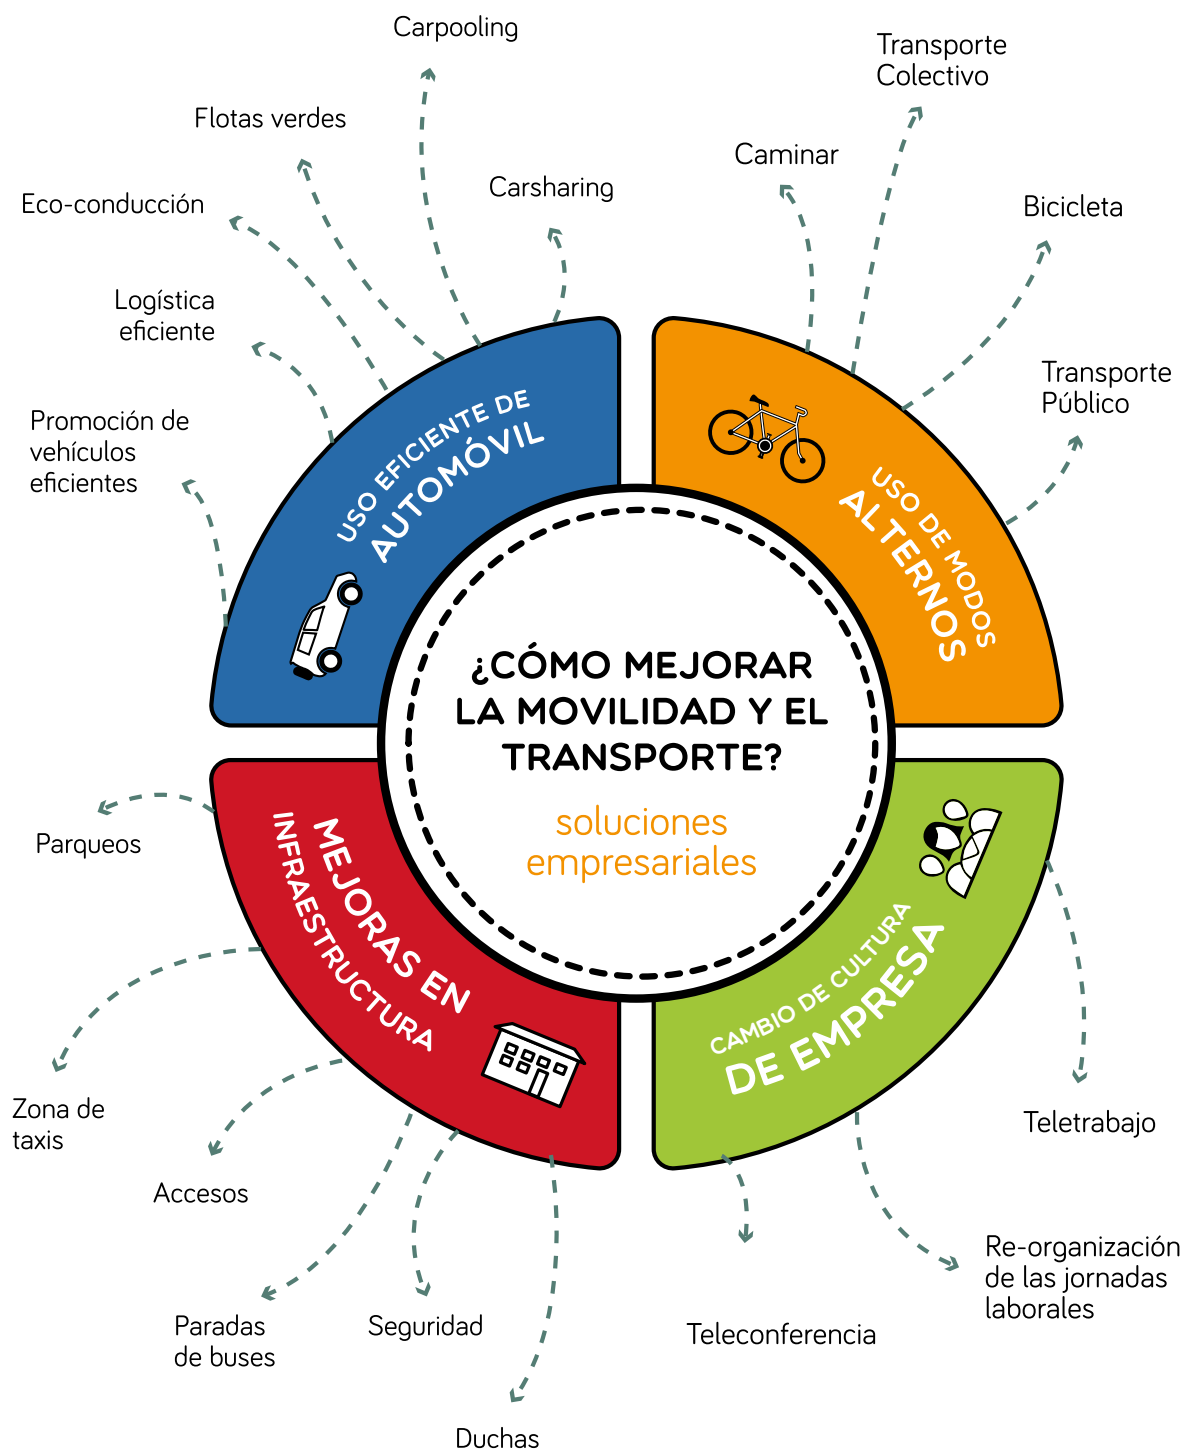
¿CÓMO MEJORAR LA MOVILIDAD Y EL TRANSPORTE?

soluciones empresariales

USO EFICIENTE DE AUTOMÓVIL

USO DE MODOS ALTERNOS

MEJORAS EN INFRAESTRUCTURA

CAMBIO DE CULTURA DE EMPRESA

Carpooling

Flotas verdes

Eco-conducción

Carsharing

Logística eficiente

Promoción de vehículos eficientes

Transporte Colectivo

Caminar

Bicicleta

Transporte Público

Parqueos

Zona de taxis

Accesos

Paradas de buses

Seguridad

Duchas

Teletrabajo

Re-organización de las jornadas laborales

Teleconferencia